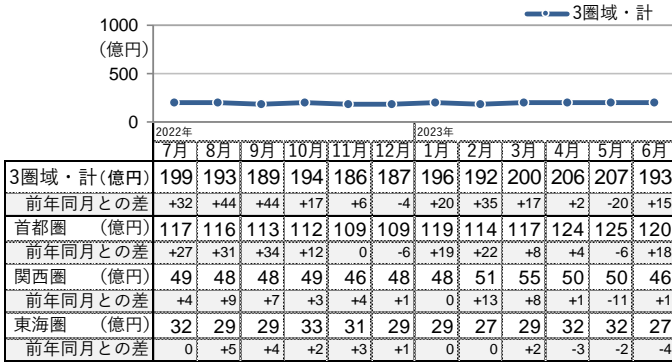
3圏域・計

1000
(億円)
500
0

2022年
2023年

|  | 7月 | 8月 | 9月 | 10月 | 11月 | 12月 | 1月 | 2月 | 3月 | 4月 | 5月 | 6月 |
|---|---|---|---|---|---|---|---|---|---|---|---|---|
| 3圏域・計(億円) | 199 | 193 | 189 | 194 | 186 | 187 | 196 | 192 | 200 | 206 | 207 | 193 |
| 前年同月との差 | +32 | +44 | +44 | +17 | +6 | -4 | +20 | +35 | +17 | +2 | -20 | +15 |
| 首都圏 (億円) | 117 | 116 | 113 | 112 | 109 | 109 | 119 | 114 | 117 | 124 | 125 | 120 |
| 前年同月との差 | +27 | +31 | +34 | +12 | 0 | -6 | +19 | +22 | +8 | +4 | -6 | +18 |
| 関西圏 (億円) | 49 | 48 | 48 | 49 | 46 | 48 | 48 | 51 | 55 | 50 | 50 | 46 |
| 前年同月との差 | +4 | +9 | +7 | +3 | +4 | +1 | 0 | +13 | +8 | +1 | -11 | +1 |
| 東海圏 (億円) | 32 | 29 | 29 | 33 | 31 | 29 | 29 | 27 | 29 | 32 | 32 | 27 |
| 前年同月との差 | 0 | +5 | +4 | +2 | +3 | +1 | 0 | 0 | +2 | -3 | -2 | -4 |